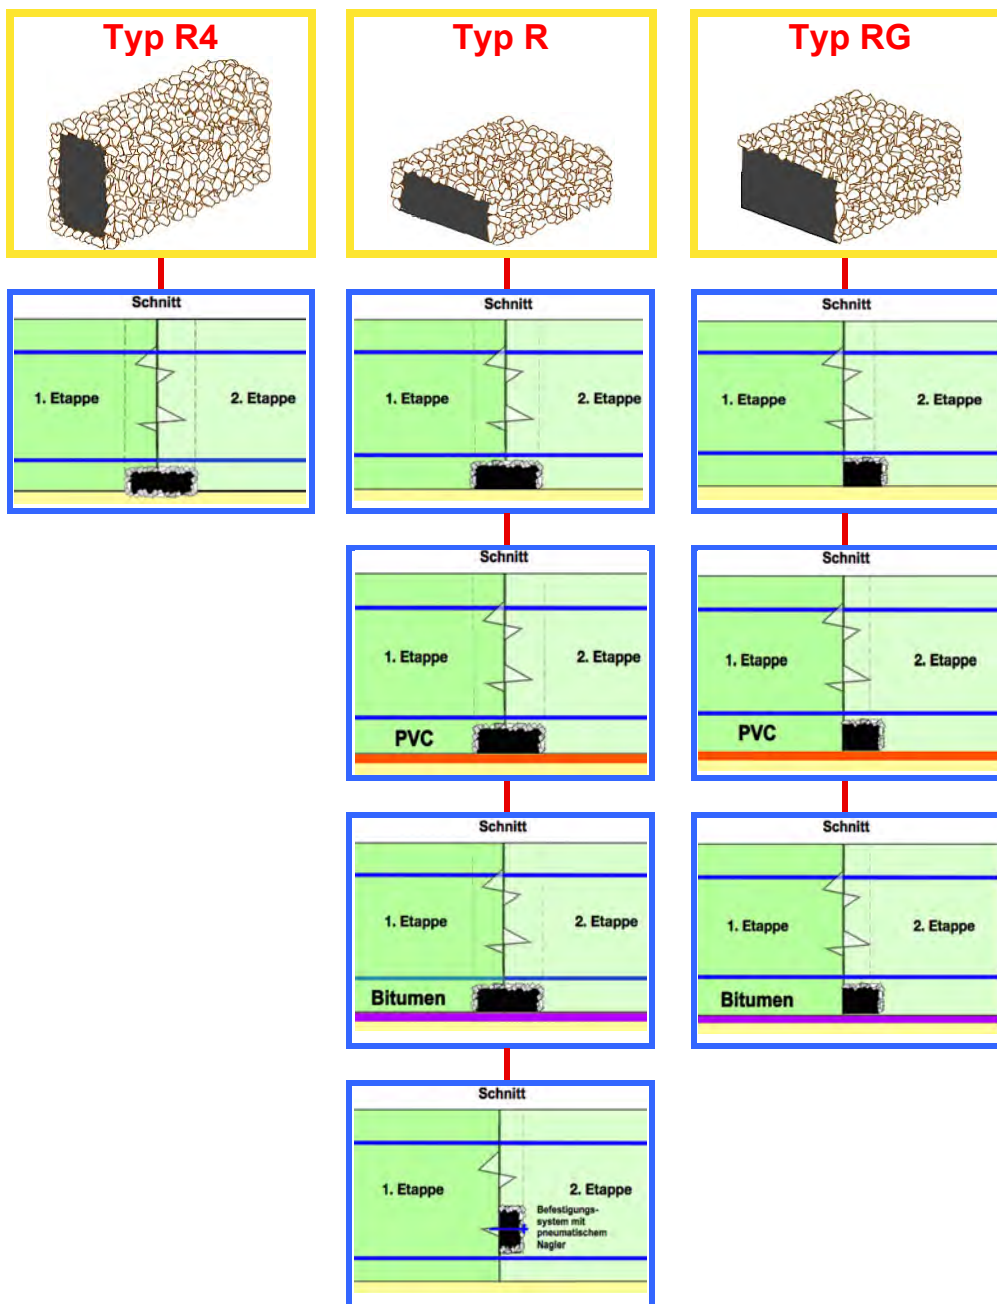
Typ R4

Typ R

Typ RG

Schnitt
1. Etappe
2. Etappe

Schnitt
1. Etappe
2. Etappe

Schnitt
1. Etappe
2. Etappe

Schnitt
1. Etappe
2. Etappe
PVC

Schnitt
1. Etappe
2. Etappe
PVC

Schnitt
1. Etappe
2. Etappe
Bitumen

Schnitt
1. Etappe
2. Etappe
Bitumen

Schnitt
1. Etappe
2. Etappe
Befestigungssystem mit pneumatischem Nagler